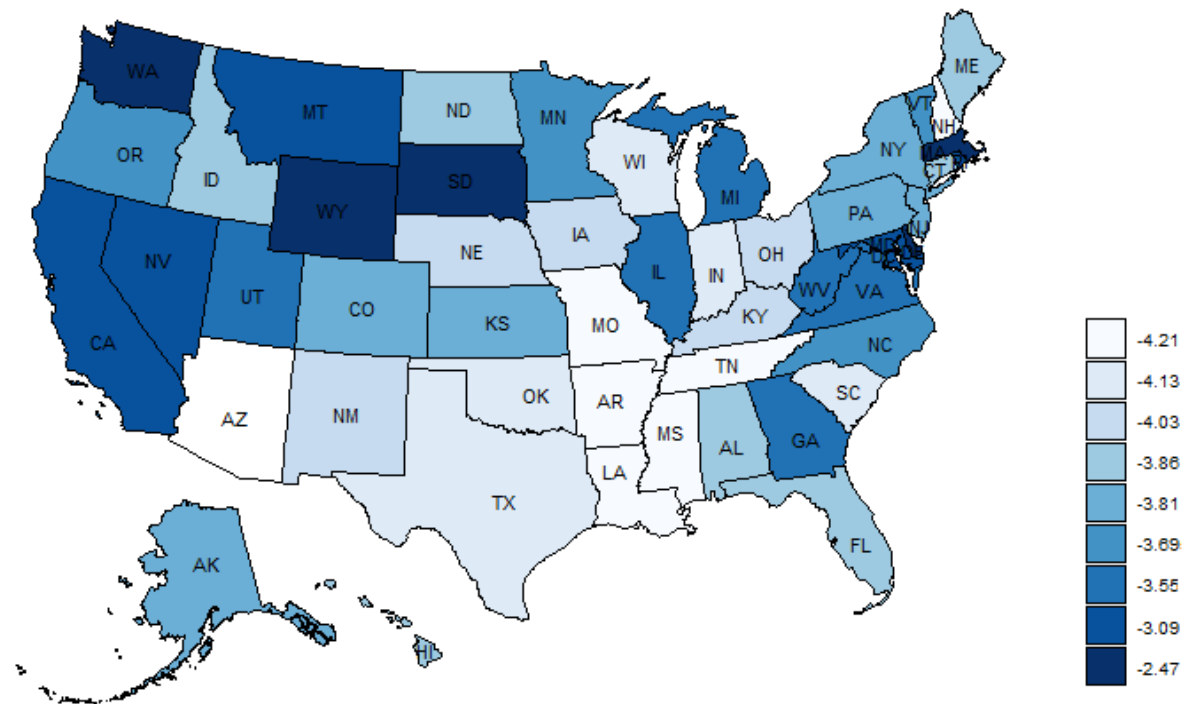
WA
MT
ND
MN
ME
OR
ID
WY
SD
WI
MI
NY
VT
NH
MA
CT
PA
NJ
IA
NE
NV
UT
CO
KS
IL
IN
OH
WV
VA
MD
DE
CA
MO
KY
NC
TN
AZ
NM
OK
AR
SC
MS
AL
GA
LA
TX
FL
AK
HI

-4.21
-4.13
-4.03
-3.86
-3.81
-3.69
-3.55
-3.09
-2.47